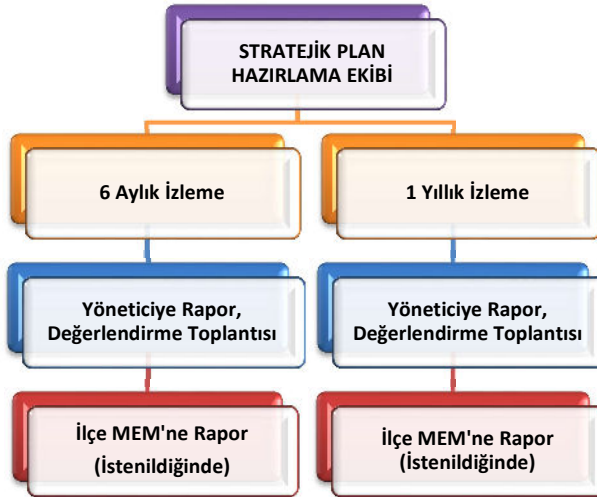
STRATEJİK PLAN HAZIRLAMA EKİBİ

6 Aylık İzleme

Yöneticiye Rapor, Değerlendirme Toplantısı

İlçe MEM'ne Rapor (İstenildiğinde)

1 Yıllık İzleme

Yöneticiye Rapor, Değerlendirme Toplantısı

İlçe MEM'ne Rapor (İstenildiğinde)